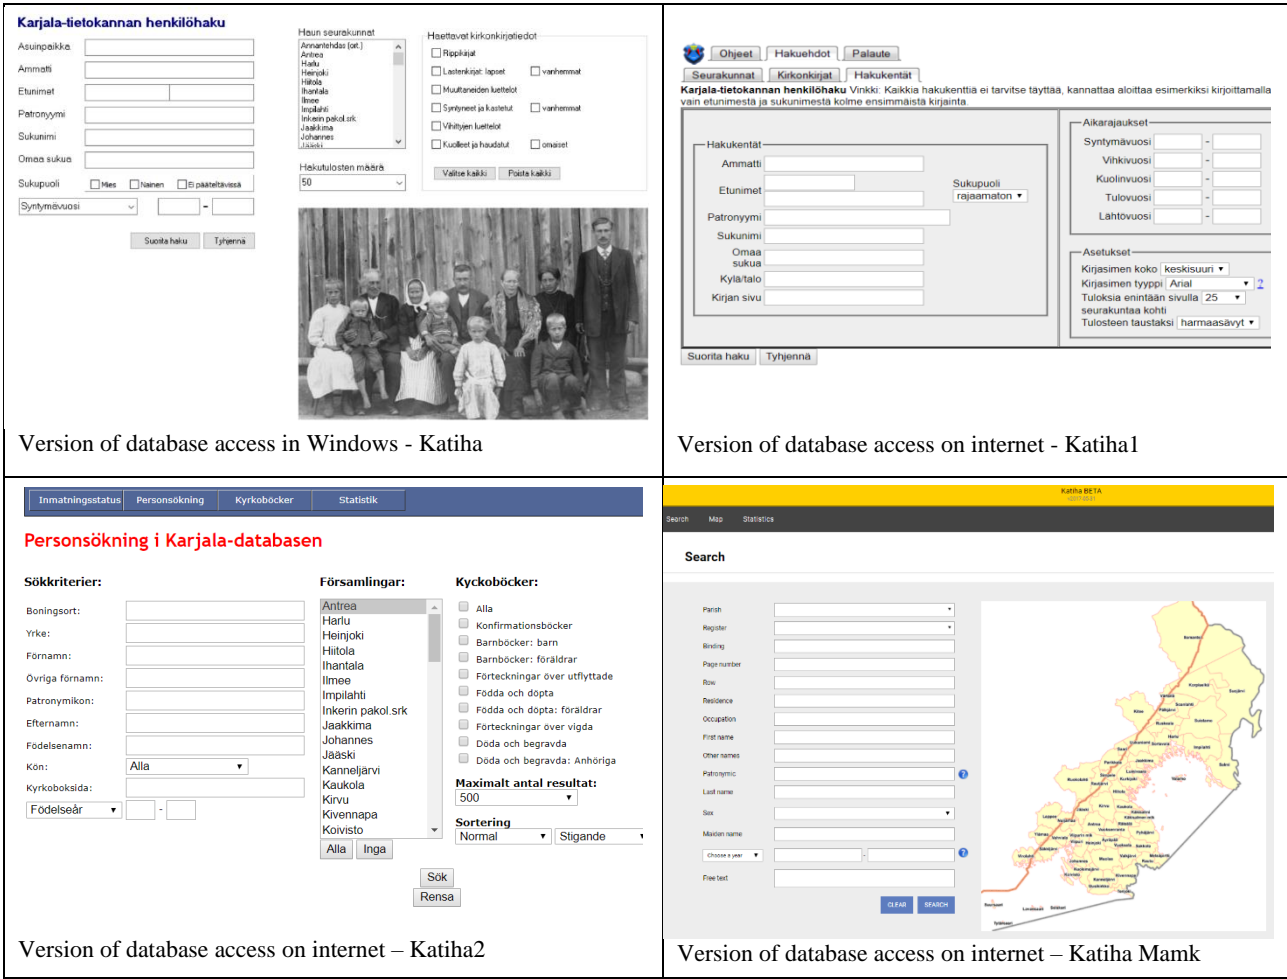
Karjala-tietokannan henkilöhaku

Asuinpaikka
Ammatti
Etunimet
Patronyymi
Sukunimi
Omaa sukua
Sukupuoli Mies Nainen Ei pääteltävissä
Syntymävuosi -
Suorita haku Tyhjennä

Haun seurakunnat
Annantehdas (ort.)
Antrea
Harlu
Heinjoki
Hiitola
Ihantala
Ilmee
Impilahti
Inkerin pakol.srk
Jaakkima
Johannes
Jääski

Hakutulosten määrä
50

Haettavat kirkonkirjatiedot
Rippikirjat
Lastenkirjat: lapset vanhemmat
Muuttaneiden luettelot
Syntyneet ja kastetut vanhemmat
Vihittyjen luettelot
Kuolleet ja haudatut omaiset
Valitse kaikki Poista kaikki

Version of database access in Windows - Katiha

Ohjeet Hakuehdot Palaute
Seurakunnat Kirkonkirjat Hakukentät
Karjala-tietokannan henkilöhaku Vinkki: Kaikkia hakukenttiä ei tarvitse täyttää, kannattaa aloittaa esimerkiksi kirjoittamalla vain etunimestä ja sukunimestä kolme ensimmäistä kirjainta.

Hakukentät
Ammatti
Etunimet
Sukupuoli
rajaamaton
Patronyymi
Sukunimi
Omaa sukua
Kylä/talo
Kirjan sivu

Aikarajaukset
Syntymävuosi -
Vihkivuosi -
Kuolinvuosi -
Tulovuosi -
Lähtövuosi -

Asetukset
Kirjasimen koko keskisuuri
Kirjasimen tyyppi Arial ?
Tuloksia enintään sivulla 25 seurakuntaa kohti
Tulosteen taustaksi harmaasävyt

Suorita haku Tyhjennä

Version of database access on internet - Katiha1

Inmatningsstatus Personsökning Kyrkoböcker Statistik

Personsökning i Karjala-databasen

Sökkriterier:
Boningsort:
Yrke:
Förnamn:
Övriga förnamn:
Patronymikon:
Efternamn:
Födelsenamn:
Kön: Alla
Kyrkoboksida:
Födelseår -

Församlingar:
Antrea
Harlu
Heinjoki
Hiitola
Ihantala
Ilmee
Impilahti
Inkerin pakol.srk
Jaakkima
Johannes
Jääski
Kanneljärvi
Kaukola
Kirvu
Kivennapa
Koivisto
Alla Inga

Kyckoböcker:
Alla
Konfirmationsböcker
Barnböcker: barn
Barnböcker: föräldrar
Förteckningar över utflyttade
Födda och döpta
Födda och döpta: föräldrar
Förteckningar över vigda
Döda och begravda
Döda och begravda: Anhöriga

Maximalt antal resultat:
500

Sortering
Normal Stigande

Sök
Rensa

Version of database access on internet – Katiha2

Katiha BETA
Search Map Statistics
Search
Parish
Register
Binding
Page number
Row
Residence
Occupation
First name
Other names
Patronymic
Last name
Sex
Maiden name
Choose a year
Free text
CLEAR SEARCH

Version of database access on internet – Katiha Mamk